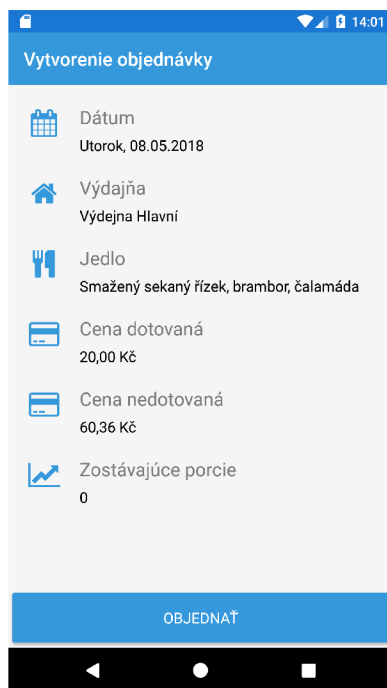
14:01

Vytvorenie objednávky

Dátum
Utorok, 08.05.2018

Výdajňa
Výdejna Hlavní

Jedlo
Smažený sekaný řízek, brambor, čalamáda

Cena dotovaná
20,00 Kč

Cena nedotovaná
60,36 Kč

Zostávajúce porcie
0

OBJEDNAŤ